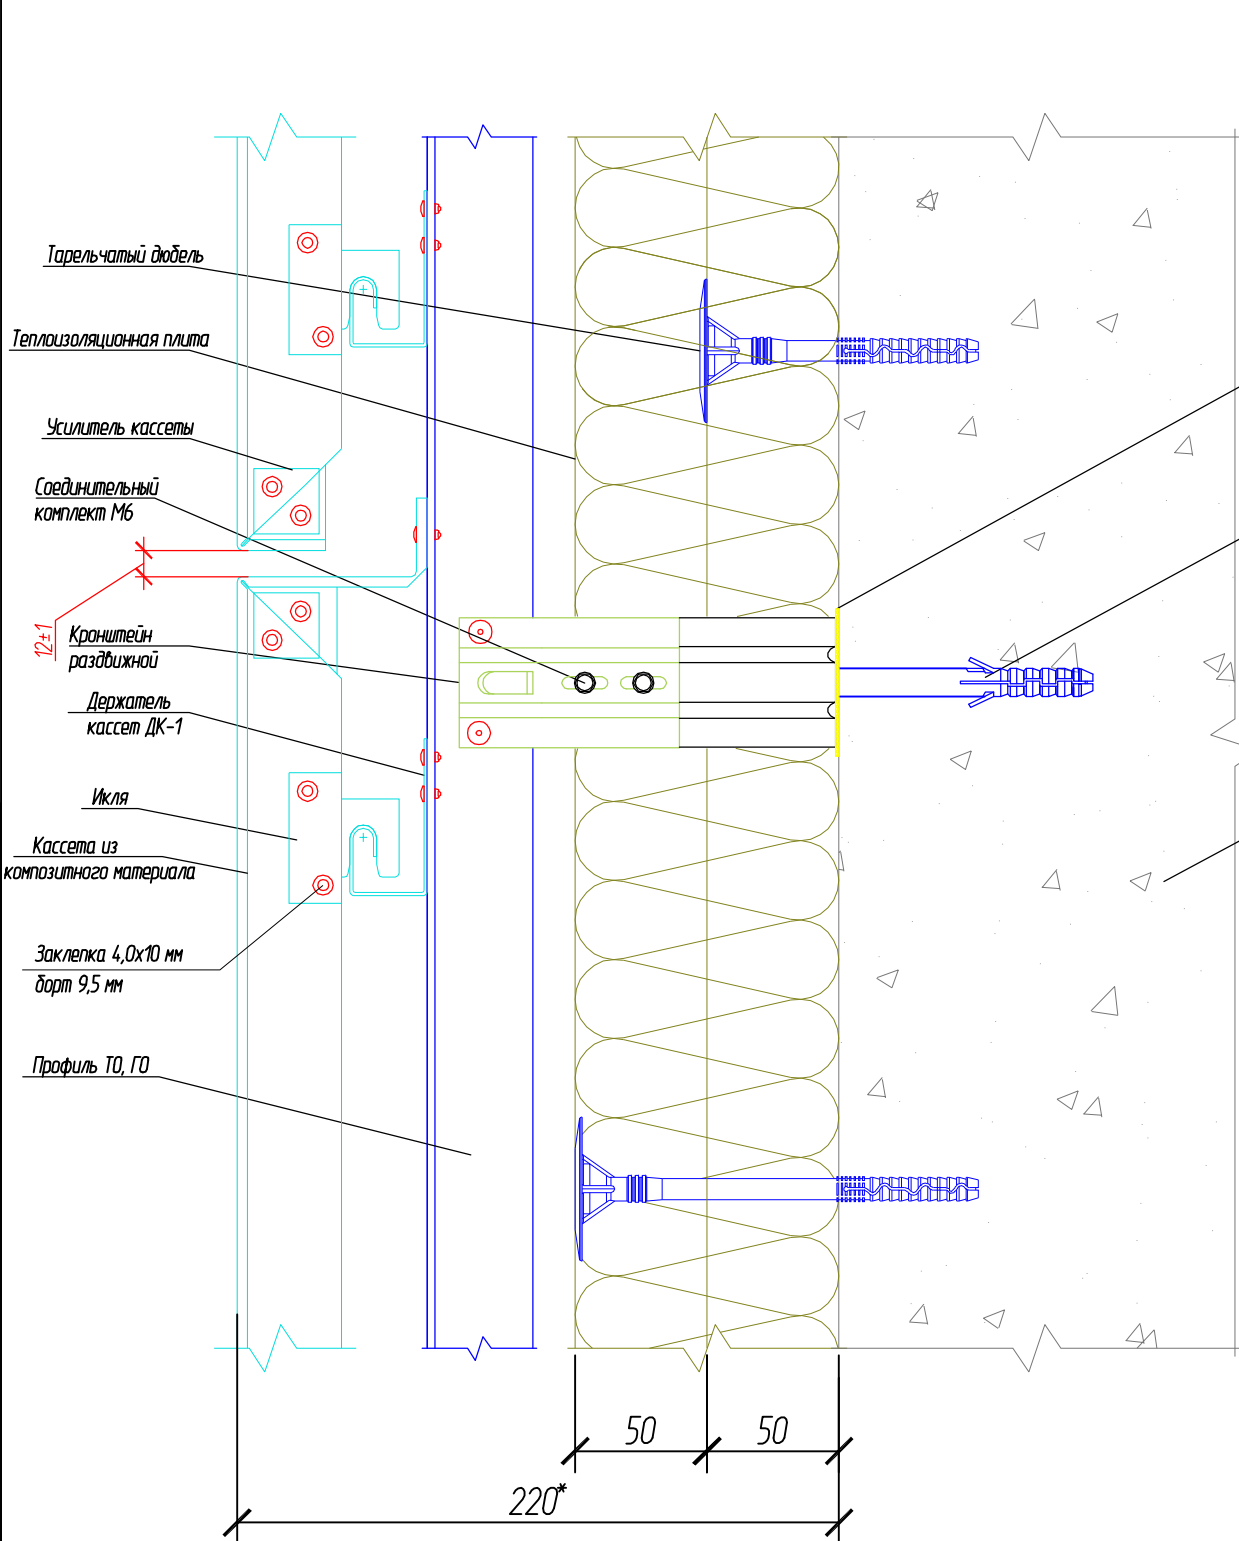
Тарельчатый дюбель

Теплоизоляционная плита

Усилитель кассеты

Соединительный комплект М6

12±1

Кронштейн раздвижной

Держатель кассет ДК-1

Икля

Кассета из композитного материала

Заклепка 4,0х10 мм борт 9,5 мм

Профиль ТО, ГО

50

50

220*